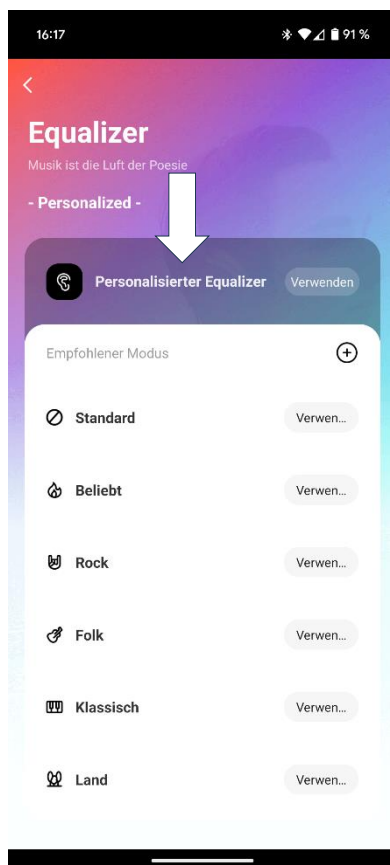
16:17
91 %

Equalizer
Musik ist die Luft der Poesie
- Personalized -

Personalisierter Equalizer
Verwenden

Empfohlener Modus

Standard
Verwen...

Beliebt
Verwen...

Rock
Verwen...

Folk
Verwen...

Klassisch
Verwen...

Land
Verwen...